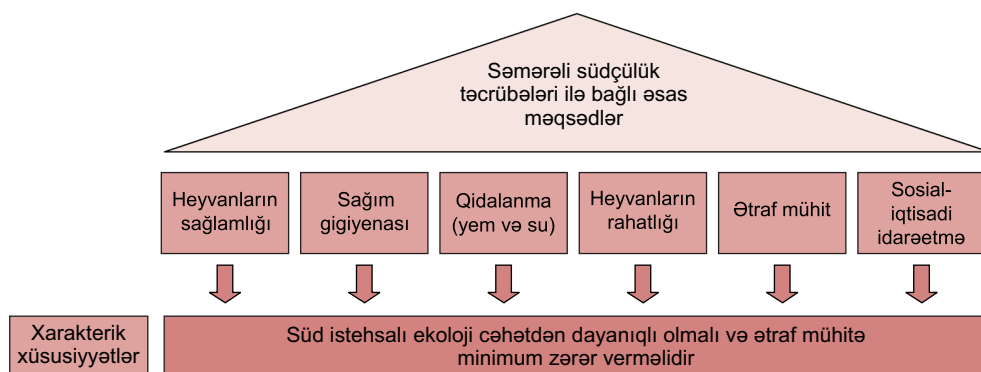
Səmərəli südçülük təcrübələri ilə bağlı əsas məqsədlər

Heyvanların sağlamlığı

Sağım gigiyenası

Qidalanma (yem və su)

Heyvanların rahatlığı

Ətraf mühit

Sosial-iqtisadi idarəetmə

Xarakterik xüsusiyyətlər

Süd istehsalı ekoloji cəhətdən dayanıqlı olmalı və ətraf mühitə minimum zərər verməlidir